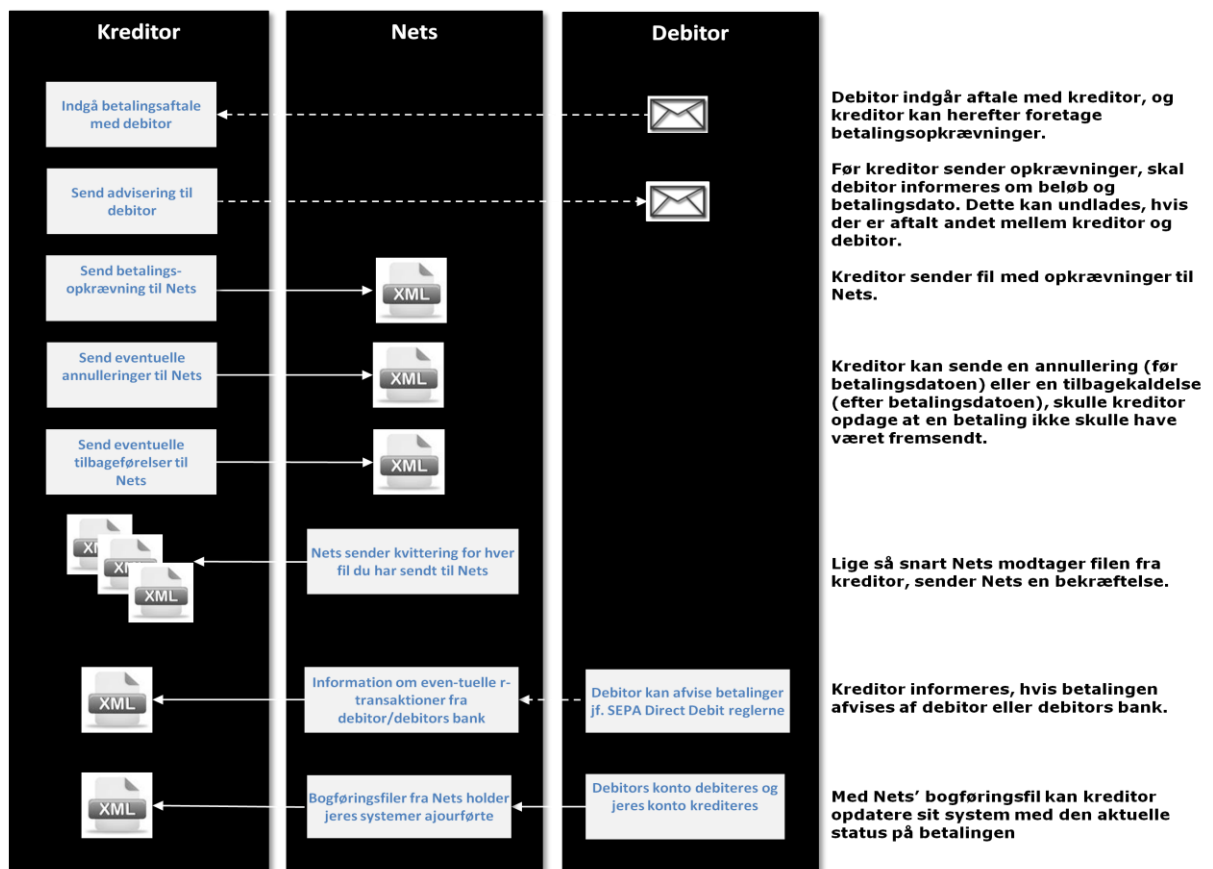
Kreditor

Nets

Debitor

Indgå betalingsaftale med debitor

Debitor indgår aftale med kreditor, og kreditor kan herefter foretage betalingsopkrævninger.

Send advisering til debitor

Før kreditor sender opkrævninger, skal debitor informeres om beløb og betalingsdato. Dette kan undlades, hvis der er aftalt andet mellem kreditor og debitor.

Send betalingsopkrævning til Nets

XML

Kreditor sender fil med opkrævninger til Nets.

Send eventuelle annulleringer til Nets

XML

Send eventuelle tilbageførelser til Nets

XML

Kreditor kan sende en annullering (før betalingsdatoen) eller en tilbagekaldelse (efter betalingsdatoen), skulle kreditor opdage at en betaling ikke skulle have været fremsendt.

XML

XML

XML

Nets sender kvittering for hver fil du har sendt til Nets

Lige så snart Nets modtager filen fra kreditor, sender Nets en bekræftelse.

XML

Information om even-tuelle r-transaktioner fra debitor/debitors bank

Debitor kan afvise betalinger jf. SEPA Direct Debit reglerne

Kreditor informeres, hvis betalingen afvises af debitor eller debitors bank.

XML

Bogføringsfiler fra Nets holder jeres systemer ajourførte

Debitors konto debiteres og jeres konto krediteres

Med Nets' bogføringsfil kan kreditor opdatere sit system med den aktuelle status på betalingen